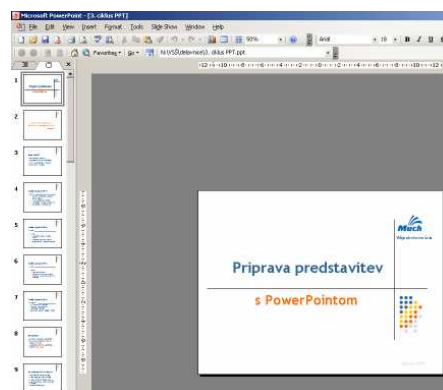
Microsoft PowerPoint - [3. ciklus PPT]

File Edit View Insert Format Tools Slide Show Window Help

90%

Arial

18

B I U

Favorites Go

\\VS5\delavnice\3. ciklus PPT.ppt

1

2

3

4

5

6

7

8

9

Mach

Priprava predstavitev

s PowerPointom

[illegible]